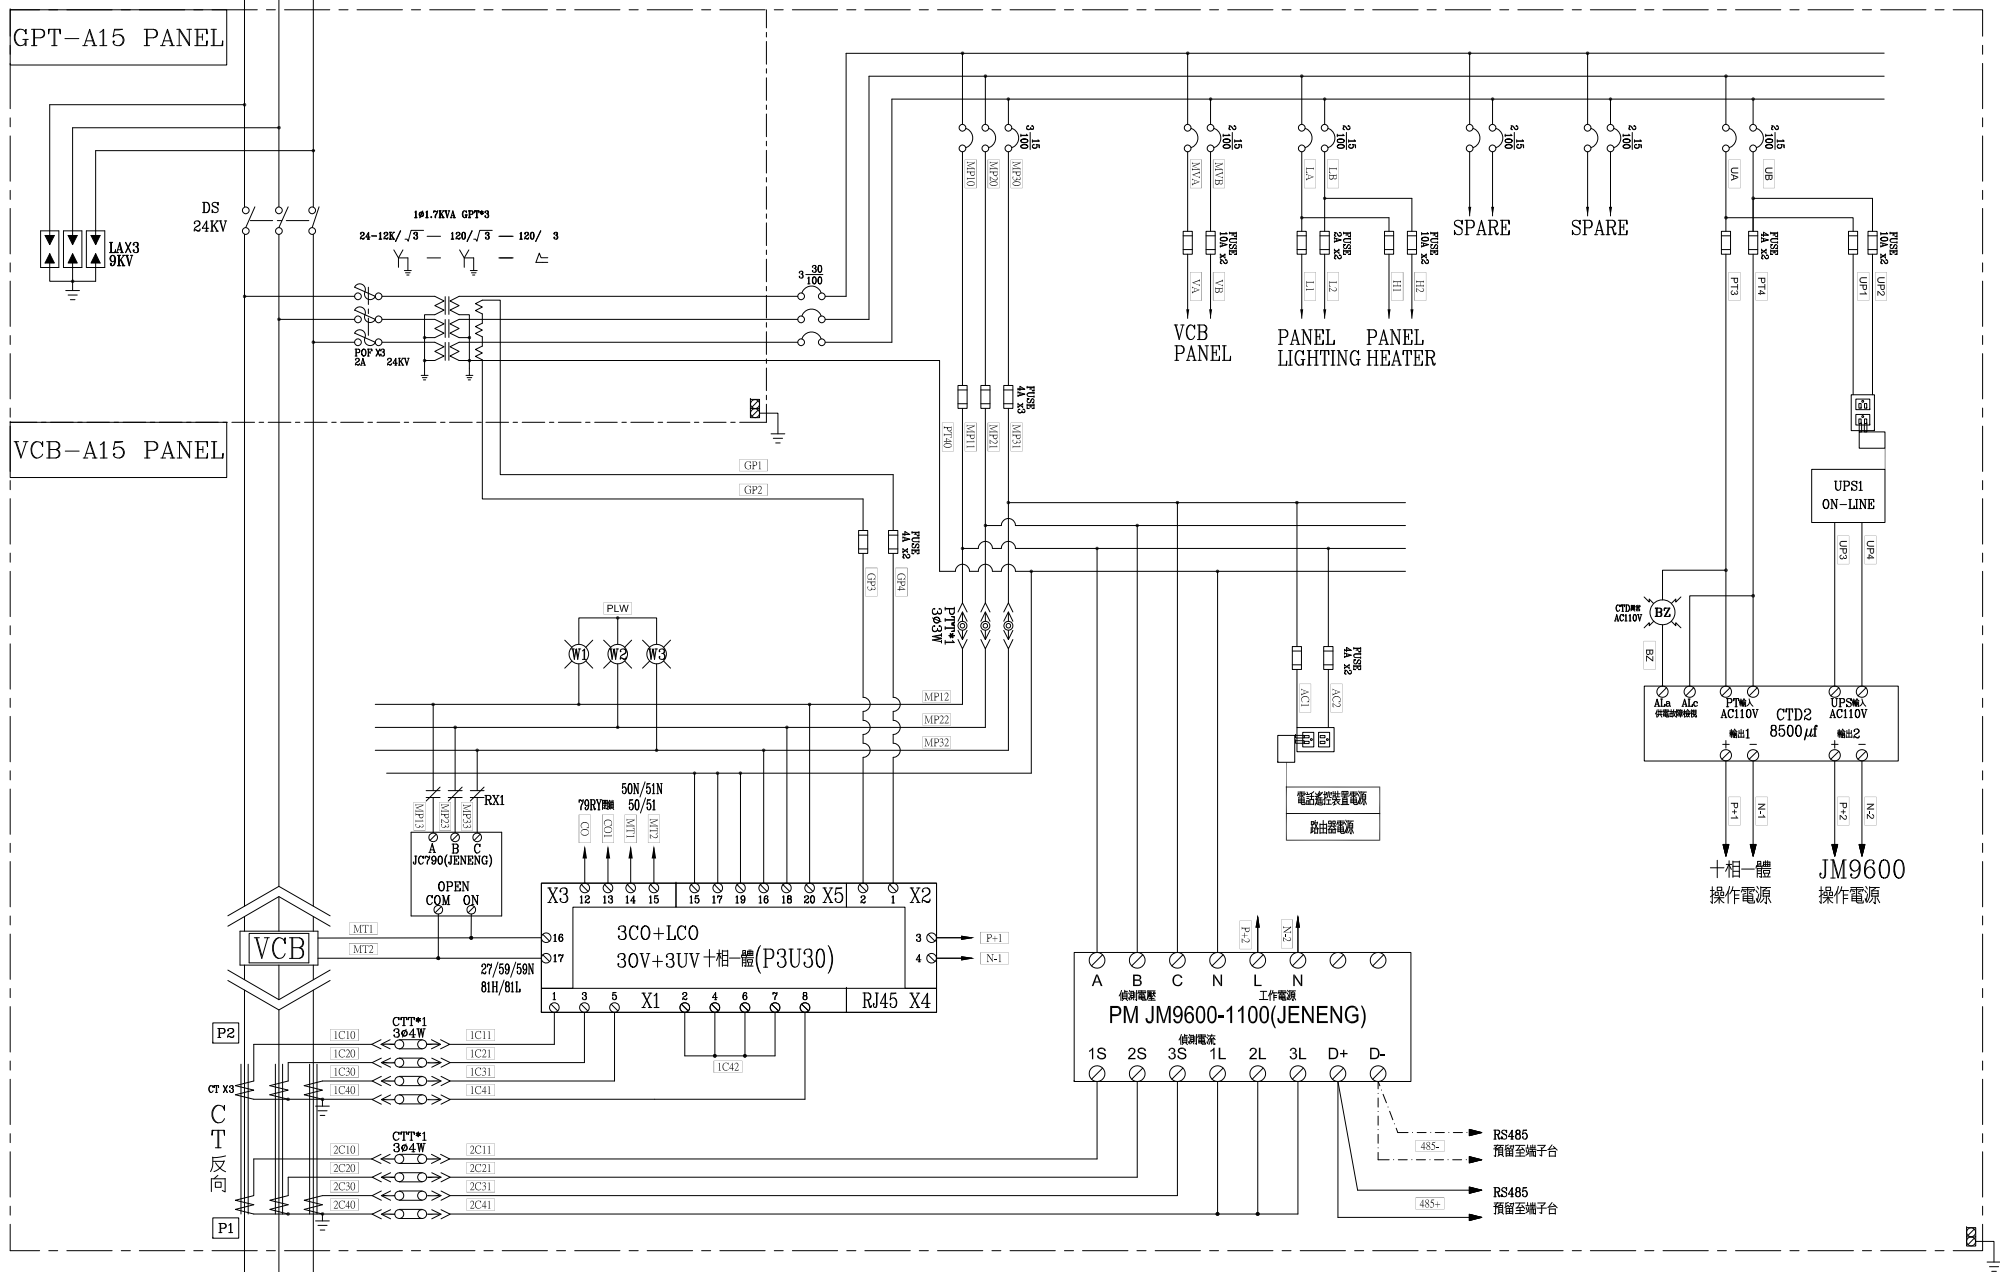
GPT-A15 PANEL

LAX3
9KV

DS
24KV

1φ1.7KVA GPT*3
24-12K/$\sqrt{3}$ — 120/$\sqrt{3}$ — 120/ 3

POF X3
2A 24KV

3 $\frac{30}{100}$

VCB-A15 PANEL

3 $\frac{15}{100}$
MP10 MP20 MP30
FUSE 4A x3
PT40 MP11 MP21 MP31

GP1
GP2
FUSE 4A x2
GP3 GP4
PTT*1 3φ3W

PLW
W1 W2 W3
MP12
MP22
MP32

RX1
MP13 MP23 MP33
A B C
JC790(JENENG)
OPEN
COM ON

2 $\frac{15}{100}$
MVA MVB
FUSE 10A x2
VA VB
VCB PANEL

2 $\frac{15}{100}$
LA LB
FUSE 2A x2
L1 L2
FUSE 10A x2
H1 H2
PANEL LIGHTING
PANEL HEATER

2 $\frac{15}{100}$
SPARE

2 $\frac{15}{100}$
SPARE

2 $\frac{15}{100}$
UA UB
FUSE 4A x2
PT3 PT4
FUSE 10A x2
UP1 UP2

UPS1
ON-LINE
UP3 UP4

CTD故障 AC110V
BZ
BZ
ALa ALc 供電故障檢視
PT輸入 AC110V
CTD2 8500$\mu f$
UPS輸入 AC110V
輸出1 + -
輸出2 + -
P+1 N-1 P+2 N-2
十相一體
操作電源
JM9600
操作電源

FUSE 4A x2
AC1 AC2
電話遙控裝置電源
路由器電源

79RY閉鎖
50N/51N
50/51
CO CO1 MT1 MT2
X3 12 13 14 15 | 15 17 19 16 18 20 X5 | 2 1 X2
3CO+LCO
3OV+3UV十相一體(P3U30)
MT1 16
MT2 17
27/59/59N
81H/81L
3 P+1
4 N-1
1 3 5 X1 2 4 6 7 8 RJ45 X4
1C42

VCB
P2
P1
CT X3
C T 反 向

CTT*1 3φ4W
1C10 1C11
1C20 1C21
1C30 1C31
1C40 1C41

CTT*1 3φ4W
2C10 2C11
2C20 2C21
2C30 2C31
2C40 2C41

P+2 N-2
A B C N L N
偵測電壓 工作電源
PM JM9600-1100(JENENG)
偵測電流
1S 2S 3S 1L 2L 3L D+ D-
485-
RS485 預留至端子台
485+
RS485 預留至端子台